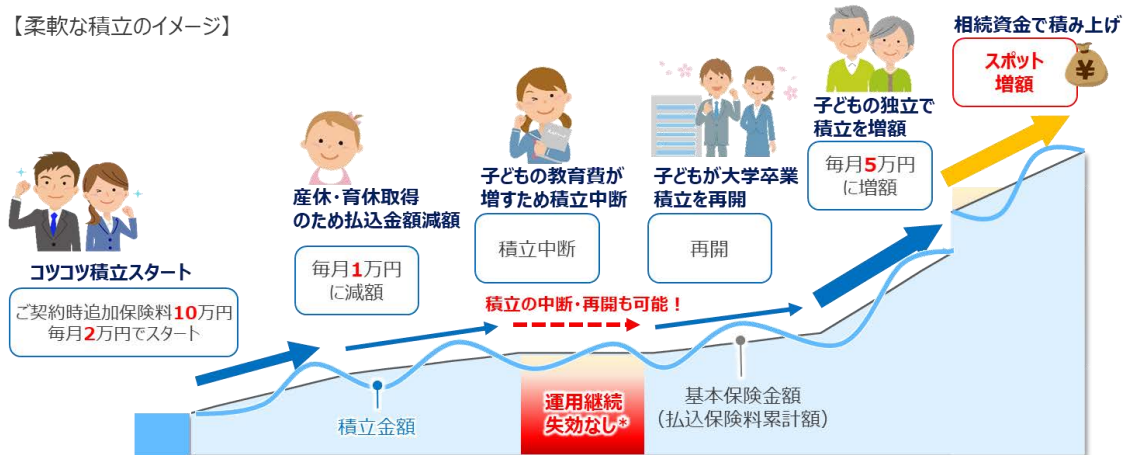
【柔軟な積立のイメージ】

コツコツ積立スタート

ご契約時追加保険料10万円
毎月2万円でスタート

産休・育休取得のため払込金額減額

毎月1万円に減額

子どもの教育費が増すため積立中断

積立中断

子どもが大学卒業積立を再開

再開

子どもの独立で積立を増額

毎月5万円に増額

相続資金で積み上げ

スポット増額

¥

積立の中断・再開も可能！

積立金額

運用継続
失効なし*

基本保険金額
（払込保険料累計額）